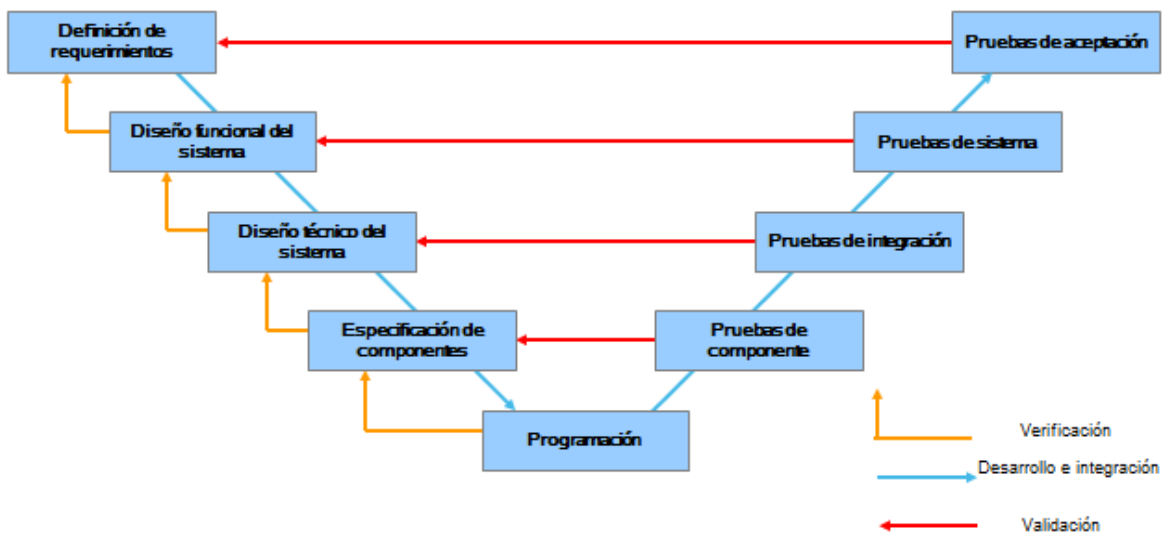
Definición de requerimientos

Pruebas de aceptación

Diseño funcional del sistema

Pruebas de sistema

Diseño técnico del sistema

Pruebas de integración

Especificación de componentes

Pruebas de componente

Programación

Verificación

Desarrollo e integración

Validación